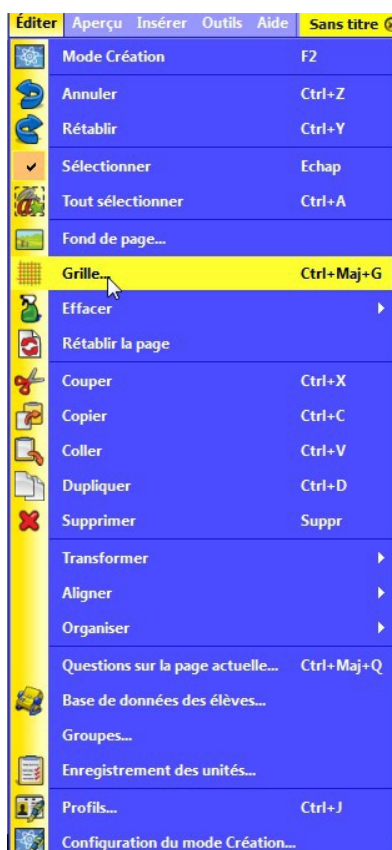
Éditer Aperçu Insérer Outils Aide Sans titre

Mode Création F2
Annuler Ctrl+Z
Rétablir Ctrl+Y
Sélectionner Echap
Tout sélectionner Ctrl+A
Fond de page...
Grille... Ctrl+Maj+G
Effacer
Rétablir la page
Couper Ctrl+X
Copier Ctrl+C
Coller Ctrl+V
Dupliquer Ctrl+D
Supprimer Suppr
Transformer
Aligner
Organiser
Questions sur la page actuelle... Ctrl+Maj+Q
Base de données des élèves...
Groupes...
Enregistrement des unités...
Profils... Ctrl+J
Configuration du mode Création...